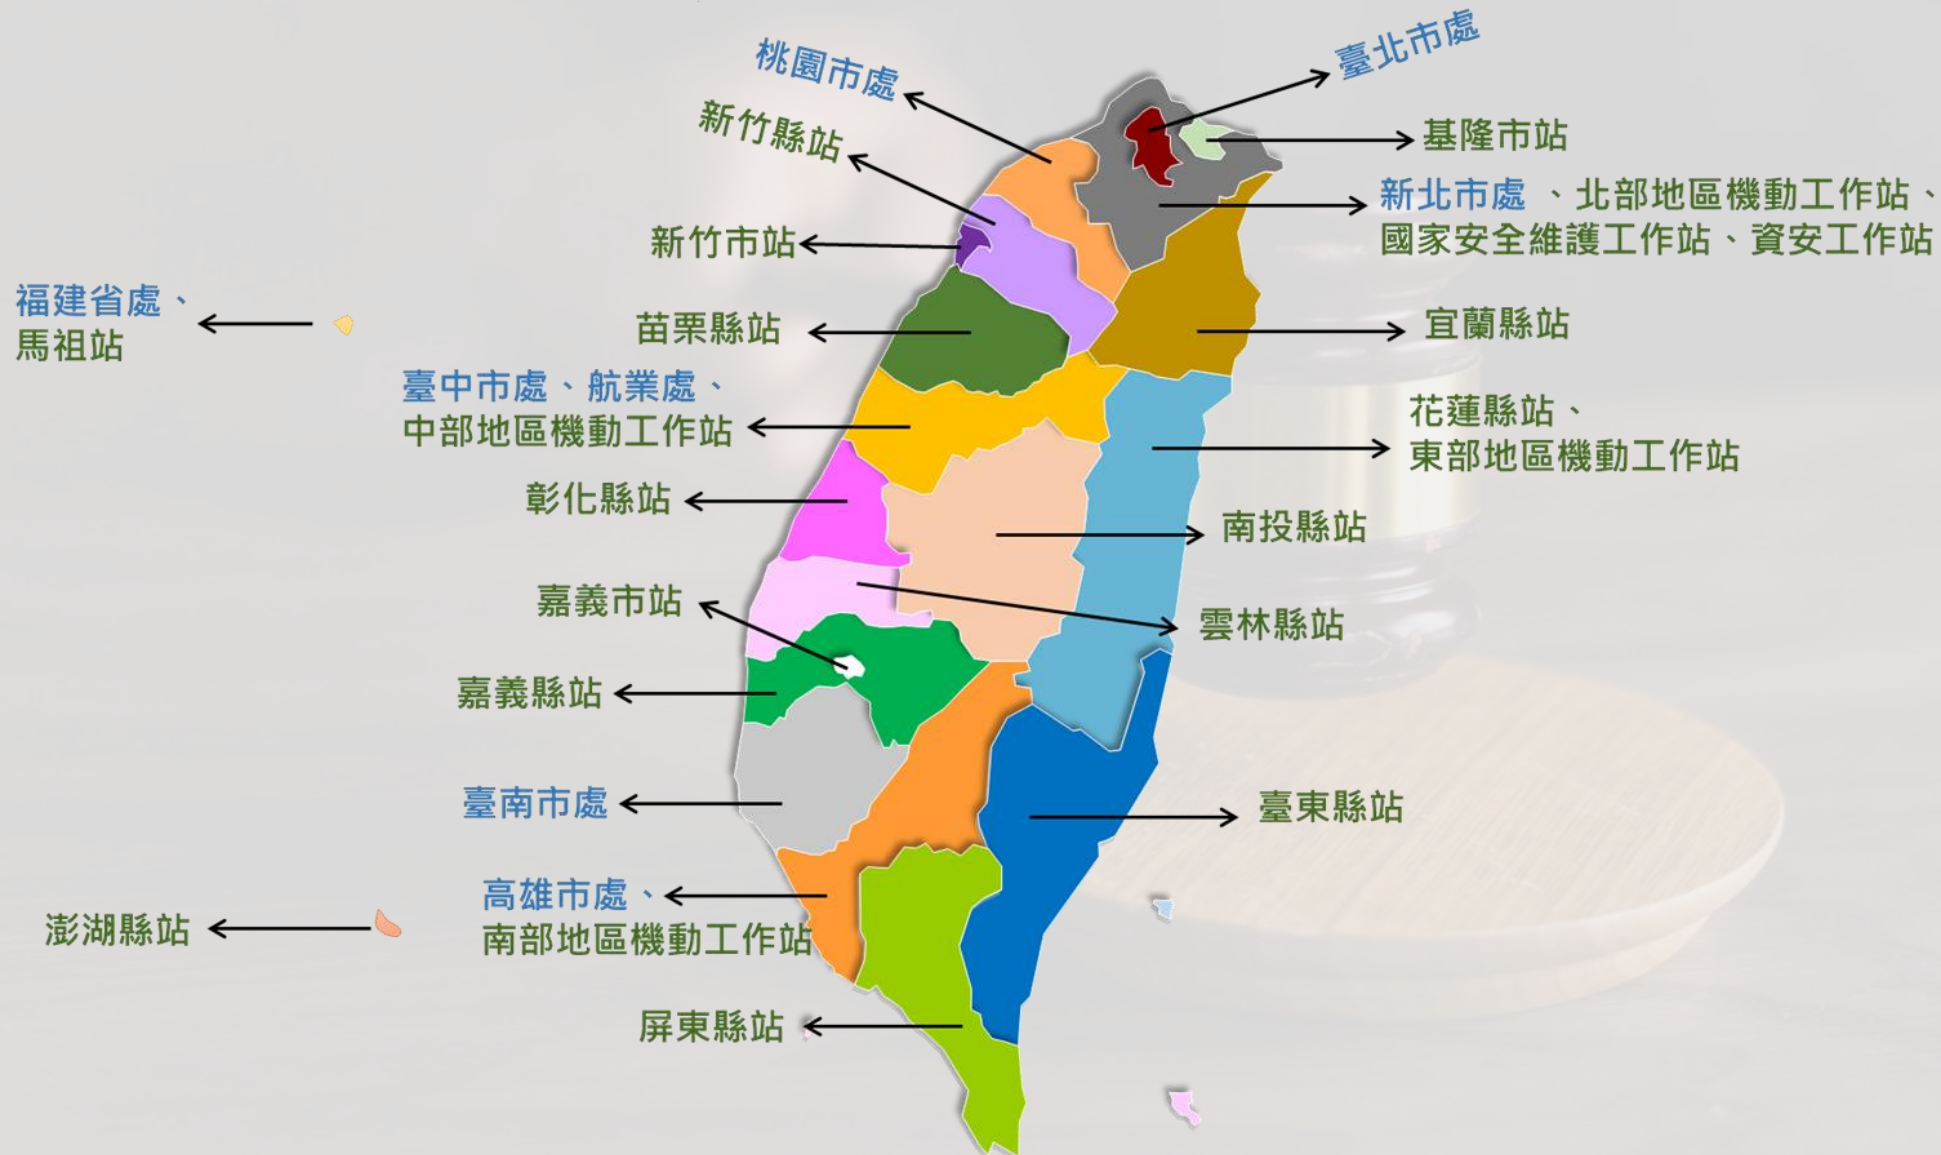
桃園市處

臺北市處

新竹縣站

基隆市站

新北市處 、北部地區機動工作站、國家安全維護工作站、資安工作站

新竹市站

福建省處、馬祖站

苗栗縣站

宜蘭縣站

臺中市處、航業處、中部地區機動工作站

花蓮縣站、東部地區機動工作站

彰化縣站

南投縣站

嘉義市站

雲林縣站

嘉義縣站

臺南市處

臺東縣站

高雄市處、南部地區機動工作站

澎湖縣站

屏東縣站